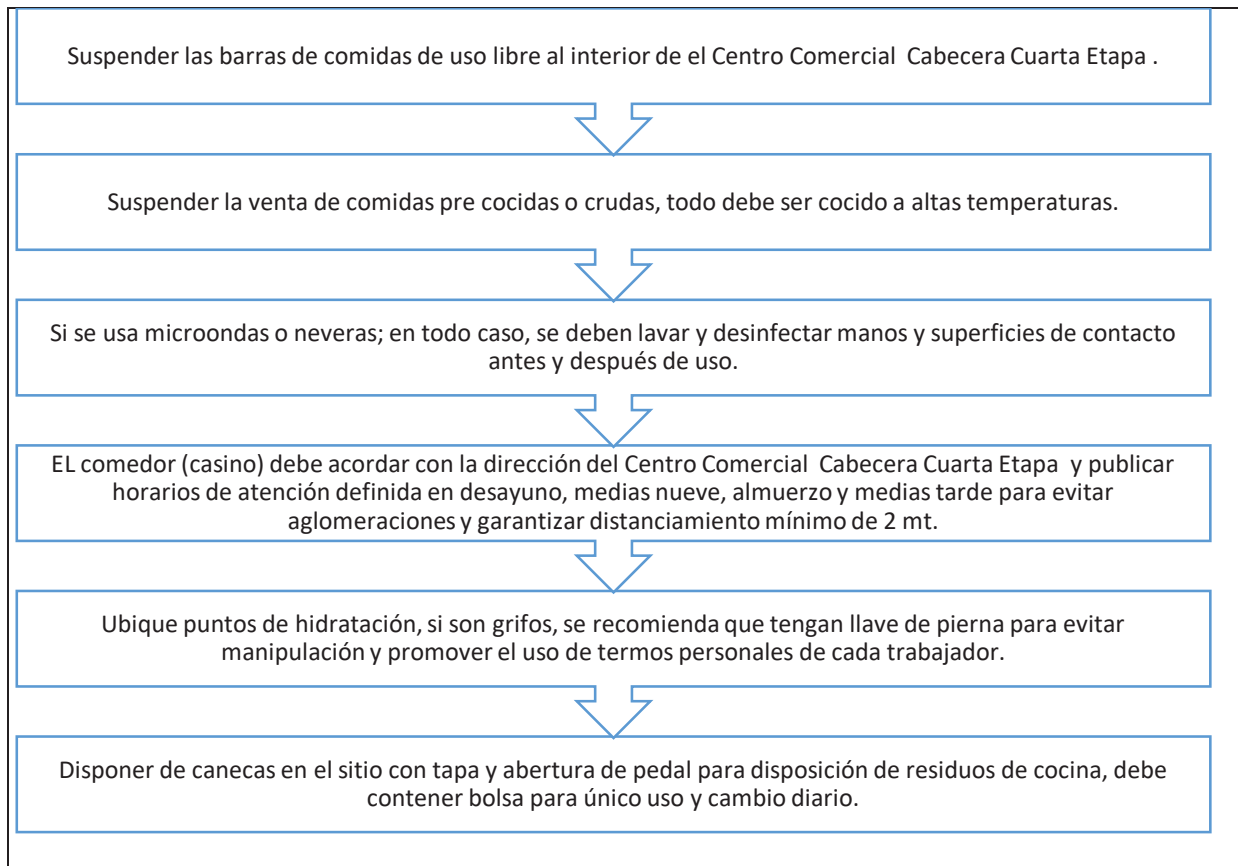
Suspender las barras de comidas de uso libre al interior de el Centro Comercial Cabecera Cuarta Etapa .

Suspender la venta de comidas pre cocidas o crudas, todo debe ser cocido a altas temperaturas.

Si se usa microondas o neveras; en todo caso, se deben lavar y desinfectar manos y superficies de contacto antes y después de uso.

EL comedor (casino) debe acordar con la dirección del Centro Comercial Cabecera Cuarta Etapa y publicar horarios de atención definida en desayuno, medias nueve, almuerzo y medias tarde para evitar aglomeraciones y garantizar distanciamiento mínimo de 2 mt.

Ubique puntos de hidratación, si son grifos, se recomienda que tengan llave de pierna para evitar manipulación y promover el uso de termos personales de cada trabajador.

Disponer de canecas en el sitio con tapa y abertura de pedal para disposición de residuos de cocina, debe contener bolsa para único uso y cambio diario.